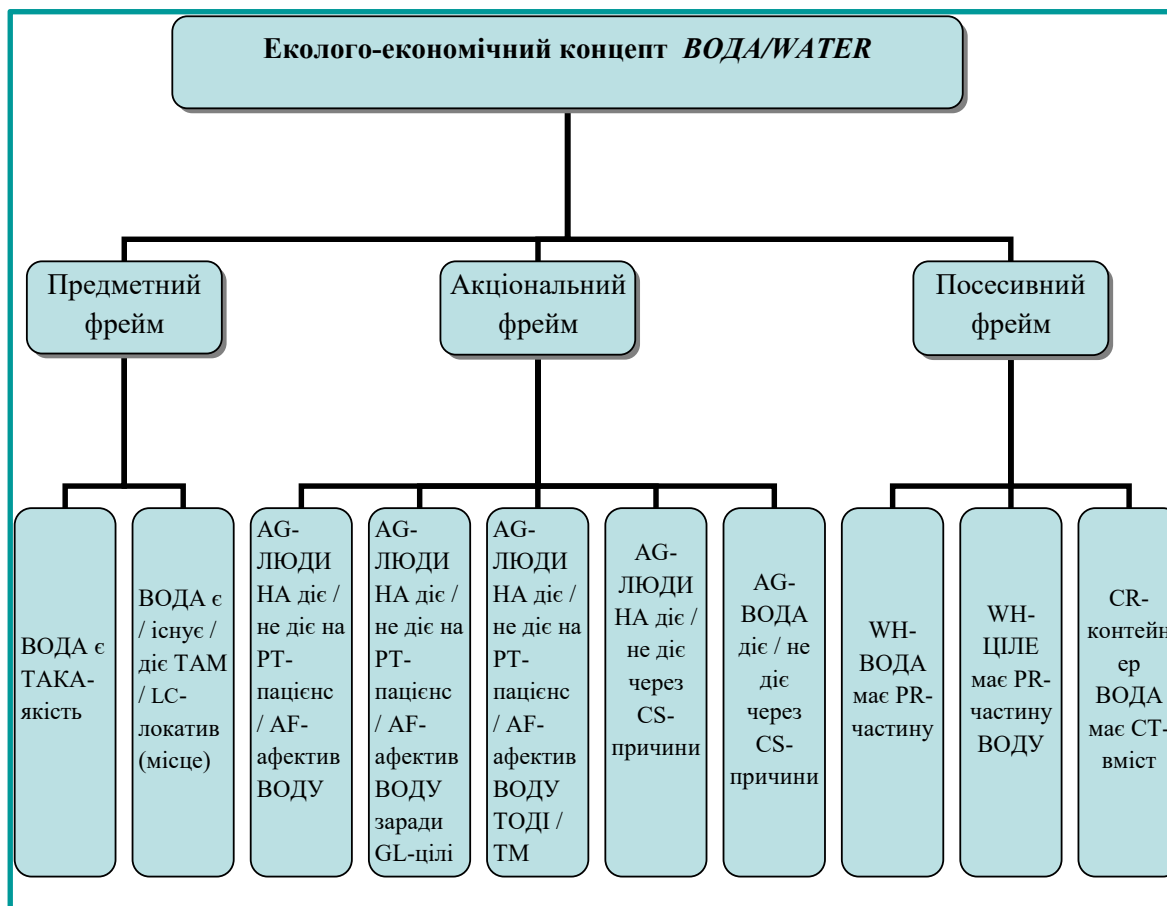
Еколого-економічний концепт *ВОДА/WATER*

Предметний фрейм

Акціональний фрейм

Посесивний фрейм

ВОДА є ТАКА-якість

ВОДА є / існує / діє ТАМ / LC-локатив (місце)

AG-ЛЮДИНА діє / не діє на PT-пацієнс / AF-афектив ВОДУ

AG-ЛЮДИНА діє / не діє на PT-пацієнс / AF-афектив ВОДУ заради GL-цілі

AG-ЛЮДИНА діє / не діє на PT-пацієнс / AF-афектив ВОДУ ТОДІ / TM

AG-ЛЮДИНА діє / не діє через CS-причини

AG-ВОДА діє / не діє через CS-причини

WH-ВОДА має PR-частину

WH-ЦІЛЕ має PR-частину ВОДУ

CR-контейнер ВОДА має CT-вміст